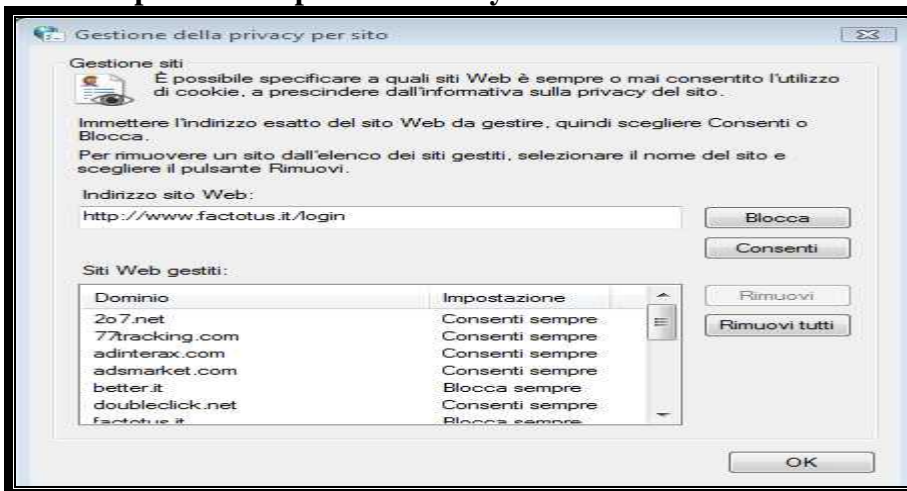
Gestione della privacy per sito

Gestione siti

È possibile specificare a quali siti Web è sempre o mai consentito l'utilizzo di cookie, a prescindere dall'informativa sulla privacy del sito.

Immettere l'indirizzo esatto del sito Web da gestire, quindi scegliere Consenti o Blocca.

Per rimuovere un sito dall'elenco dei siti gestiti, selezionare il nome del sito e scegliere il pulsante Rimuovi.

Indirizzo sito Web:

http://www.factotus.it/login

Blocca

Consenti

Siti Web gestiti:

| Dominio | Impostazione |
|---|---|
| 2o7.net | Consenti sempre |
| 77tracking.com | Consenti sempre |
| adinterax.com | Consenti sempre |
| adsmarket.com | Consenti sempre |
| better.it | Blocca sempre |
| doubleclick.net | Consenti sempre |
| factotus.it | Blocca sempre |

Rimuovi

Rimuovi tutti

OK